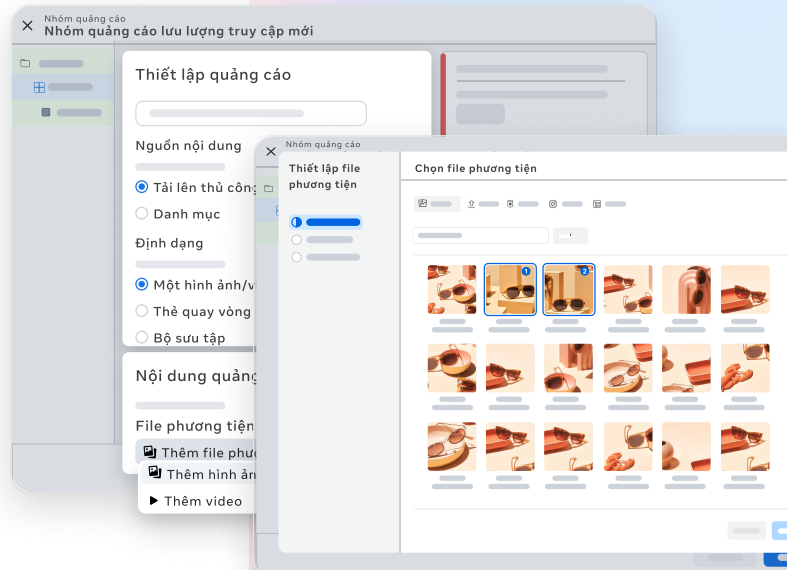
Nhóm quảng cáo
Nhóm quảng cáo lưu lượng truy cập mới

Thiết lập quảng cáo

Nguồn nội dung

Tải lên thủ công

Danh mục

Định dạng

Một hình ảnh/v

Thẻ quay vòng

Bộ sưu tập

Nội dung quảng

File phương tiện

Thêm file phươ

Thêm hình ản

Thêm video

Nhóm quảng cáo

Thiết lập file phương tiện

Chọn file phương tiện

1

2